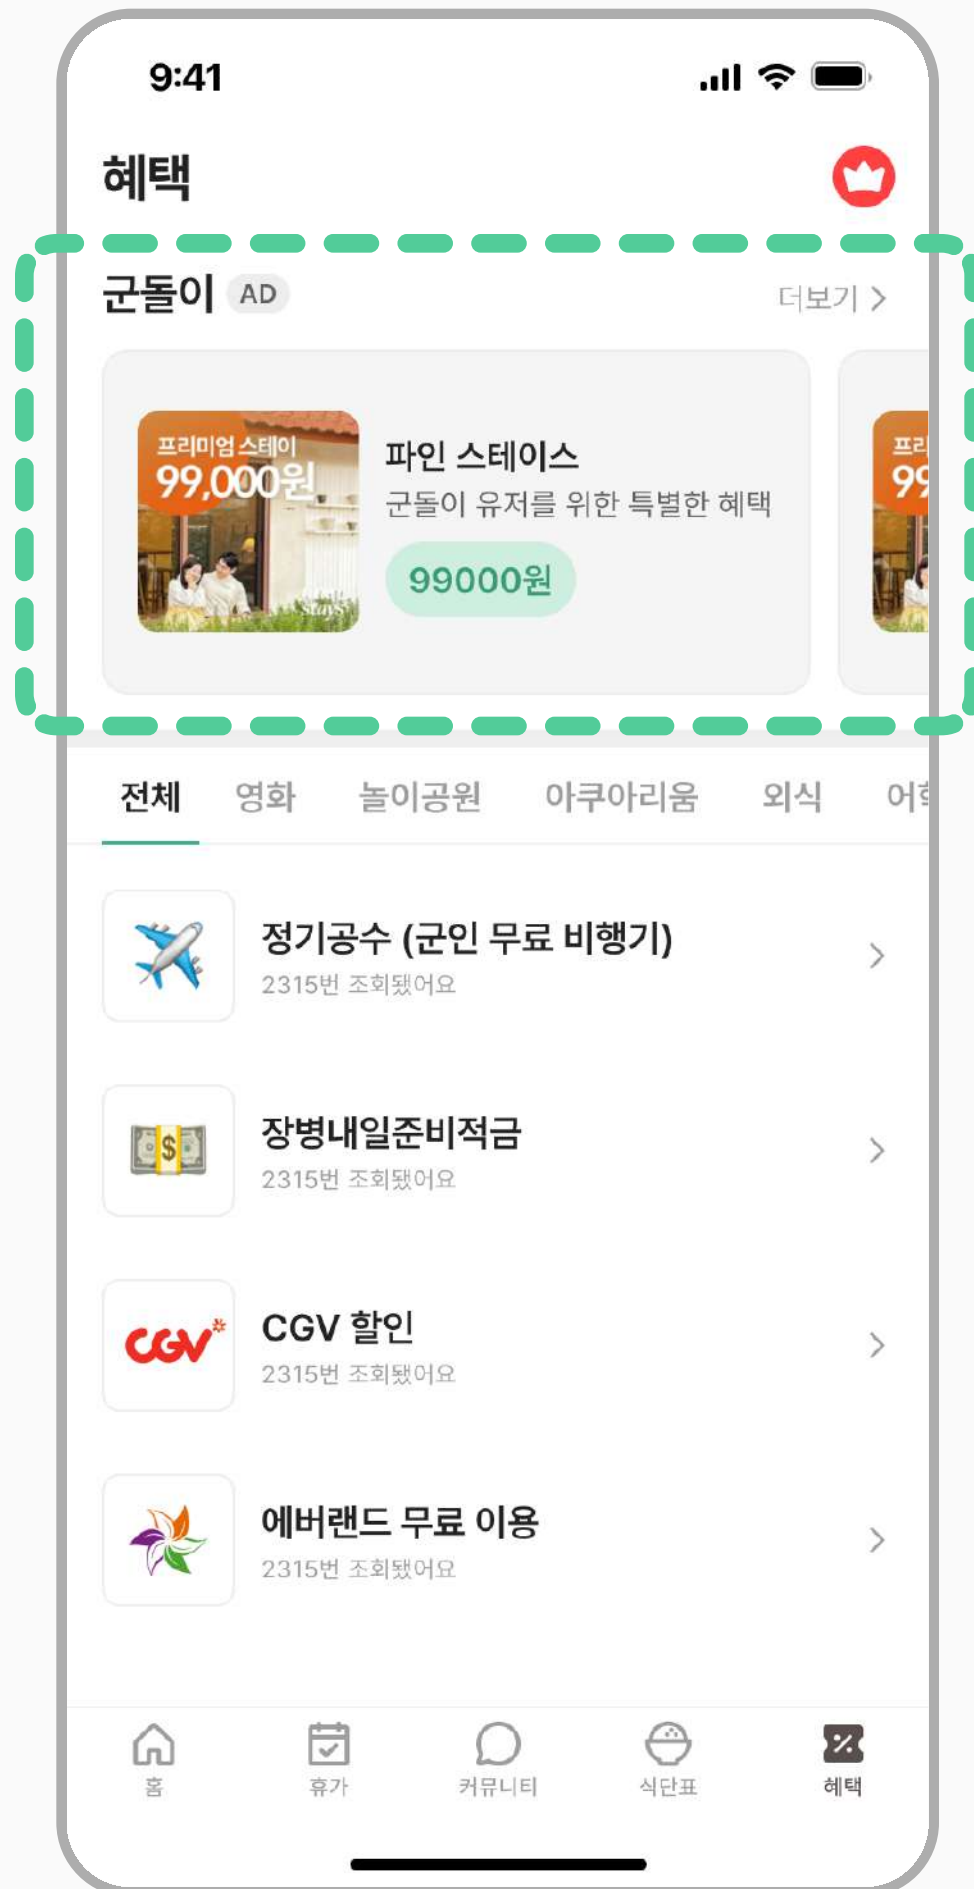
9:41

혜택

군돌이 AD

더보기 >

프리미엄 스테이
99,000원

Stays

파인 스테이스
군돌이 유저를 위한 특별한 혜택
99000원

프리
99

전체 영화 놀이공원 아쿠아리움 외식 어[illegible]

정기공수 (군인 무료 비행기)
2315번 조회됐어요

장병내일준비적금
2315번 조회됐어요

CGV
CGV 할인
2315번 조회됐어요

에버랜드 무료 이용
2315번 조회됐어요

홈 휴가 커뮤니티 식단표 혜택